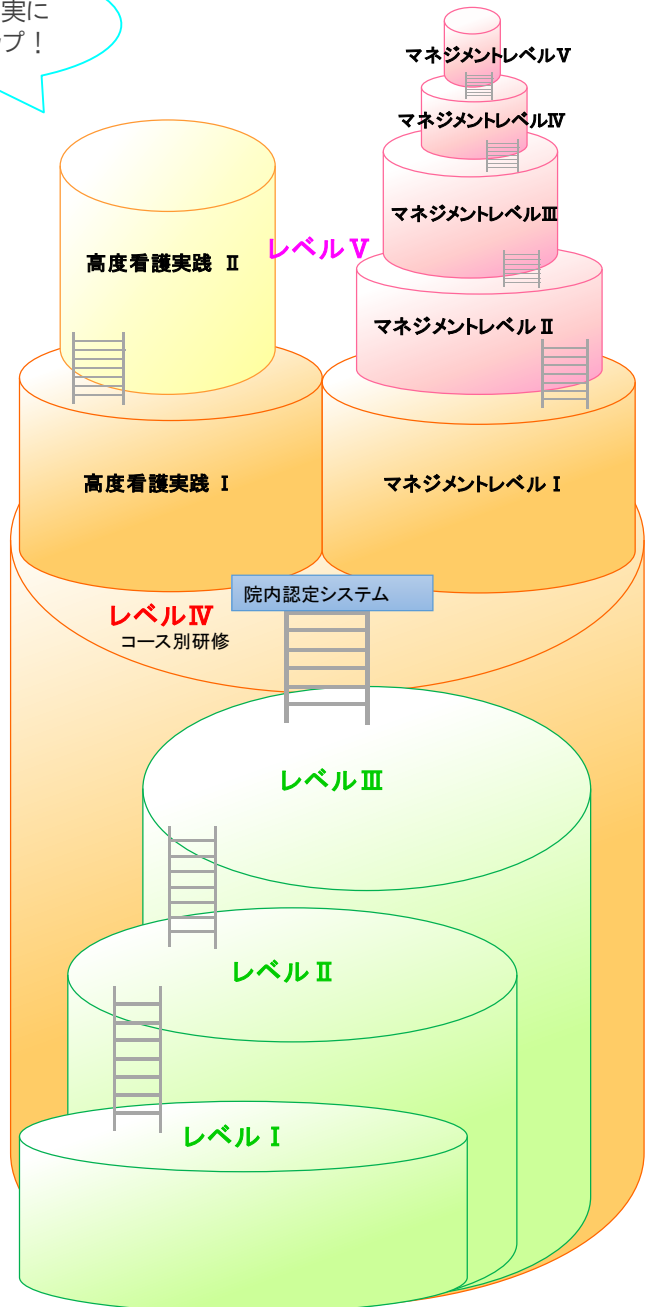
実に
プ！

マネジメントレベルⅤ
マネジメントレベルⅣ
マネジメントレベルⅢ
高度看護実践 Ⅱ
レベルⅤ
マネジメントレベルⅡ
高度看護実践 Ⅰ
マネジメントレベルⅠ
院内認定システム
レベルⅣ
コース別研修
レベルⅢ
レベルⅡ
レベルⅠ